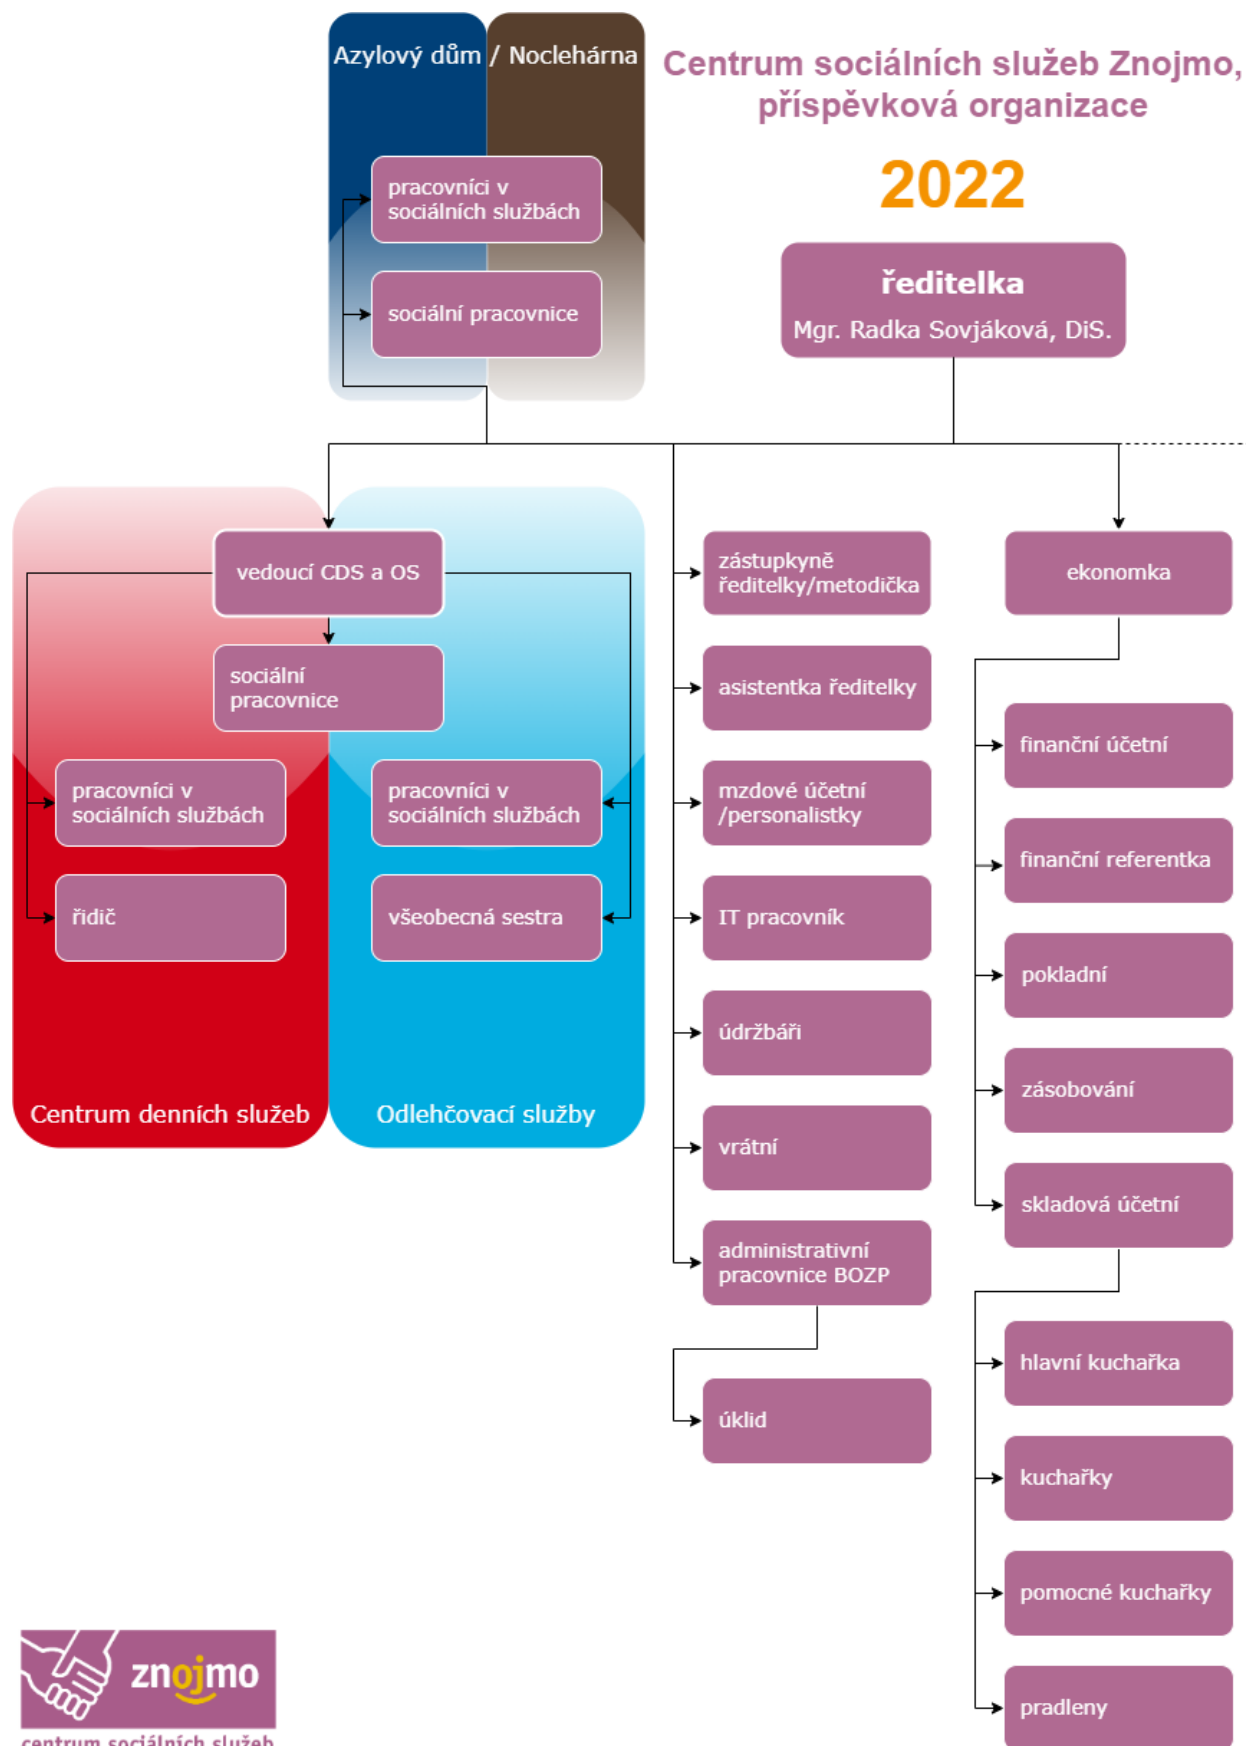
Azylový dům / Noclehárna

pracovníci v sociálních službách

sociální pracovnice

Centrum sociálních služeb Znojmo, příspěvková organizace

2022

ředitelka
Mgr. Radka Sovjáková, DiS.

vedoucí CDS a OS

sociální pracovnice

pracovníci v sociálních službách

řidič

pracovníci v sociálních službách

všeobecná sestra

Centrum denních služeb

Odlehčovací služby

zástupkyně ředitelky/metodička

asistentka ředitelky

mzdové účetní /personalistky

IT pracovník

údržbáři

vrátní

administrativní pracovnice BOZP

úklid

ekonomka

finanční účetní

finanční referentka

pokladní

zásobování

skladová účetní

hlavní kuchařka

kuchařky

pomocné kuchařky

pradleny

znojmo
centrum sociálních služeb